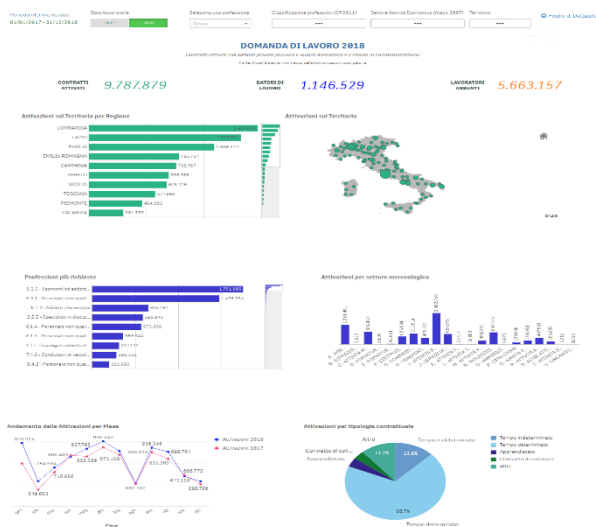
Periodo di riferimento
01/01/2017 - 31/12/2018

Data Assunzione
2017 2018

Seleziona una professione
Cerca

Classificazione professioni (CP2011)

Settore Attività Economica (Ateco 2007)

Territorio

Foglio di Dettaglio

DOMANDA DI LAVORO 2018

CONTRATTI ATTIVATI 9.787.879

DATORI DI LAVORO 1.146.529

LAVORATORI ASSUNTI 5.663.157

Attivazioni sul Territorio per Regione

LOMBARDIA
LAZIO
PUGLIA
EMILIA ROMAGNA
CAMPANIA
VENETO
SICILIA
TOSCANA
PIEMONTE
CALABRIA

Attivazioni sul Territorio

Professioni più richieste

1.751.085
478.554
404.787
391.575
373.335

Attivazioni per settore merceologico

Andamento delle Attivazioni per Mese

Attivazioni 2018
Attivazioni 2017

Mese

Attivazioni per tipologie contrattuale

Tempo Indeterminato
Tempo determinato
Apprendistato
Contratto di somm...
Altro

Tempo indeterminato
Tempo determinato
Apprendistato
Contratto di somministrazione
Altro

11.7%
12.5%
58.7%